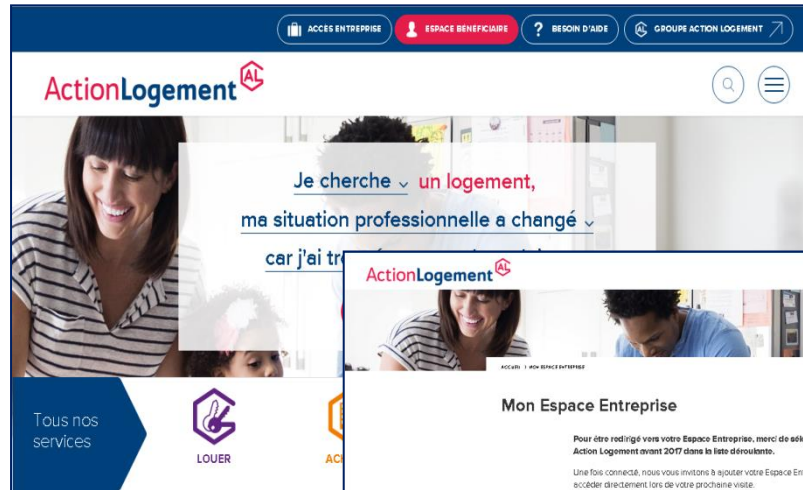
ACCES ENTREPRISE
ESPACE BENEFICIAIRE
BESOIN D'AIDE
GROUPE ACTION LOGEMENT

ActionLogement AL

Je cherche un logement,
ma situation professionnelle a changé
car j'ai tr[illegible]

Tous nos services
LOUER
AC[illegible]

ActionLogement AL

ACCUEIL | MON ESPACE ENTREPRISE

Mon Espace Entreprise

Pour être redirigé vers votre Espace Entreprise, merci de sé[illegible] Action Logement avant 2017 dans la liste déroulante.

Une fois connecté, nous vous invitons à ajouter votre Espace En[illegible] accéder directement lors de votre prochaine visite.